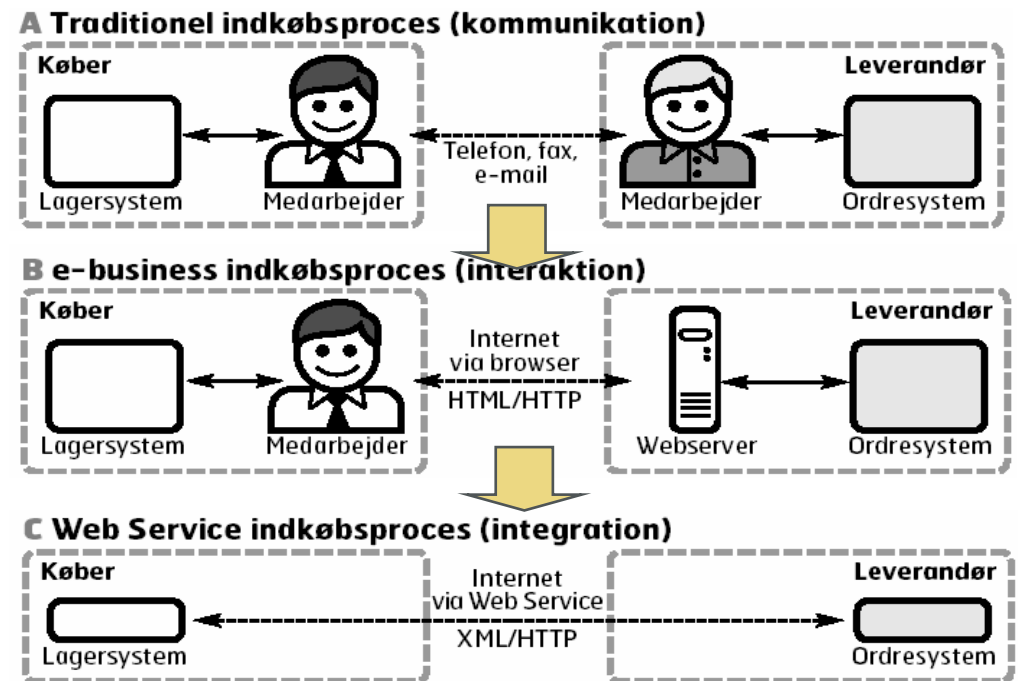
A Traditionel indkøbsproces (kommunikation)

Køber

Lagersystem

Medarbejder

Telefon, fax, e-mail

Leverandør

Medarbejder

Ordresystem

B e-business indkøbsproces (interaktion)

Køber

Lagersystem

Medarbejder

Internet via browser

HTML/HTTP

Leverandør

Webserver

Ordresystem

C Web Service indkøbsproces (integration)

Køber

Lagersystem

Internet via Web Service

XML/HTTP

Leverandør

Ordresystem